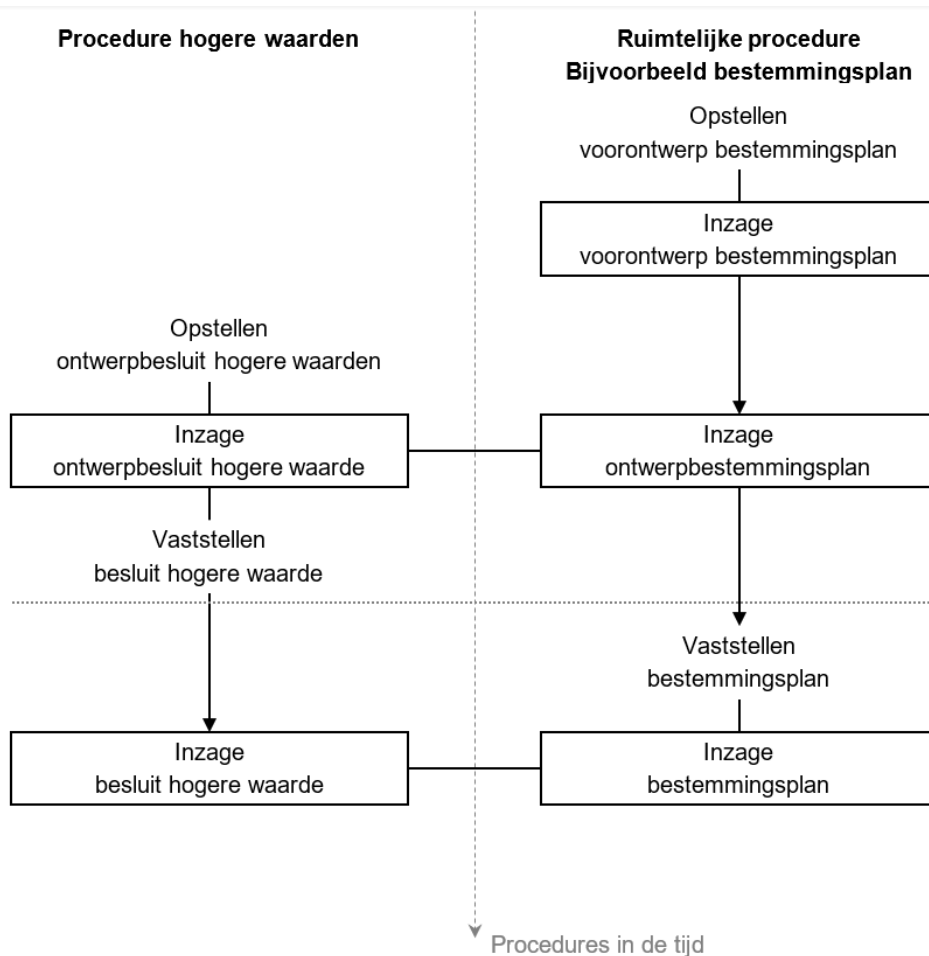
Procedure hogere waarden

Ruimtelijke procedure
Bijvoorbeeld bestemmingsplan

Opstellen
voorontwerp bestemmingsplan

Inzage
voorontwerp bestemmingsplan

Opstellen
ontwerpbesluit hogere waarden

Inzage
ontwerpbesluit hogere waarde

Inzage
ontwerpbestemmingsplan

Vaststellen
besluit hogere waarde

Vaststellen
bestemmingsplan

Inzage
besluit hogere waarde

Inzage
bestemmingsplan

Procedures in de tijd